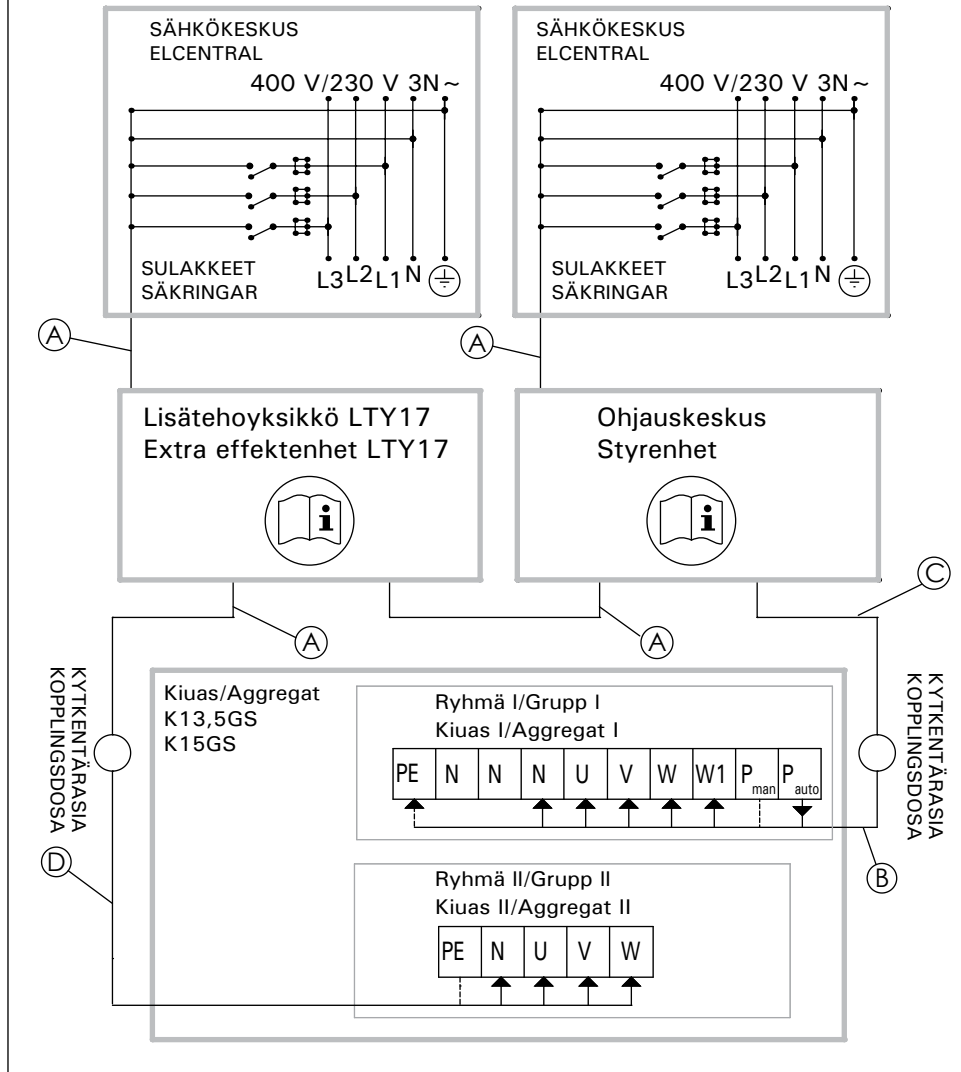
SÄHKÖKESKUS
ELCENTRAL

400 V/230 V 3N ~

SULAKKEET
SÄKRINGAR

L3 L2 L1 N

SÄHKÖKESKUS
ELCENTRAL

400 V/230 V 3N ~

SULAKKEET
SÄKRINGAR

L3 L2 L1 N

A

A

Lisätehoyksikkö LTY17
Extra effektenhet LTY17

Ohjauskeskus
Styrenhet

A

A

C

KYTKENTÄRASIA
KOPPLINGSDOSA

Kiuas/Aggregat
K13,5GS
K15GS

Ryhmä I/Grupp I
Kiuas I/Aggregat I

| PE | N | N | N | U | V | W | W1 | $P_{man}$ | $P_{auto}$ |
|---|---|---|---|---|---|---|---|---|---|

KYTKENTÄRASIA
KOPPLINGSDOSA

D

B

Ryhmä II/Grupp II
Kiuas II/Aggregat II

| PE | N | U | V | W |
|---|---|---|---|---|